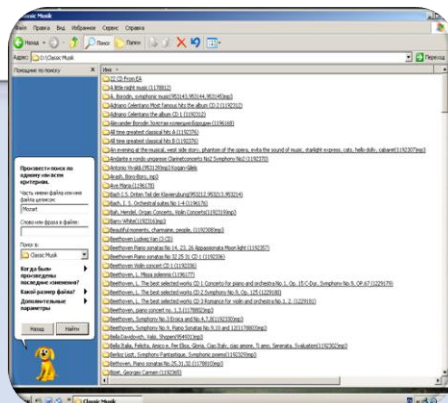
Classic Musik

Файл Правка Вид Избранное Сервис Справка

Назад Поиск Папки

Адрес D:\Classic Musik Переход

Помощник по поиску

Произвести поиск по одному или всем критериям.

Часть имени файла или имя файла целиком:

Mozart

Слово или фраза в файле:

Поиск в:

Classic Musik

Когда были произведены последние изменения?

Какой размер файла?

Дополнительные параметры

Назад Найти

Имя

22 CD From EA
a little night music [1178812]
A. Borodin, symphonic music [953143,953144,953145mp3]
Adriano Celentano Most famous hits the album CD 1 [1192312]
Adriano Celentano the album CD 1 [1192312]
Alexander Borodin Золотая коллекция Бородин [1196168]
All time greatest classical hits A [1192376]
All time greatest classical hits B [1192376]
An evening at the musical, west side story, phantom of the opera, evita the sound of music, starlight express, cats, hello dolly, cabaret[1192307mp3]
Andante a rondo unsigenee Clarinetconcerto No2 Symphony No2 [1192370]
Antonio Vivaldi [953120mp3] Бетховен
Arash, Boro Boro. mp3
Ave Maria [1196178]
Bach J. S. Orgel, Tod der Klavierubung[953212,953213,953214]
Bach, J. S. Orchestral suites No 1-4 [1196176]
Bah, Hendel, Organ Concerts, Violin Concerts[1192316mp3]
Barry White[1192316mp3]
Beautiful moments, charmaine, people, [1192308mp3]
Beethoven Ludwig Van CD [2]
Beethoven Piano sonatas No 14, 23, 26 Appassionata Moon light [1192357]
Beethoven Piano sonatas No 32 25 31 CD 1 [1192336]
Beethoven Violin concert CD 1 [1192336]
Beethoven, L. Missa solemnis [1196177]
Beethoven, L. The best selected works CD 1 Concerto for piano and orchestra No 1, Op. 15 C-Dur, Symphony No 9, OP 67 [1229179]
Beethoven, L. The best selected works CD 2 Symphony No 9, Op. 125 [1229180]
Beethoven, L. The best selected works CD 3 Romance for violin and orchestra No 1, 2. [1229181]
Beethoven, piano concert no. 1,3 [1178802mp3]
Beethoven, Symphony No 3 Eroica and No 4,5 [811192300mp3]
Beethoven, Symphony No 6, Piano Sonatas No 9,10 and 12[1178803mp3]
Bella Davidovich, Hale, Shopen[954400mp3]
Bella Italia, Felicita, Amico e, Per Elisa, Gloria, Ciao Italy, ciao amore, Ti amo, Serenata, Svalutation[1192302mp3]
Berlioz Liszt, Symphonic Fantastique, Symphonic poems[1192329mp3]
Bethoven, Piano sonatas No 25,31,32 [1178810mp3]
Bizet, Georges Carmen [1192365]

Classic Musik